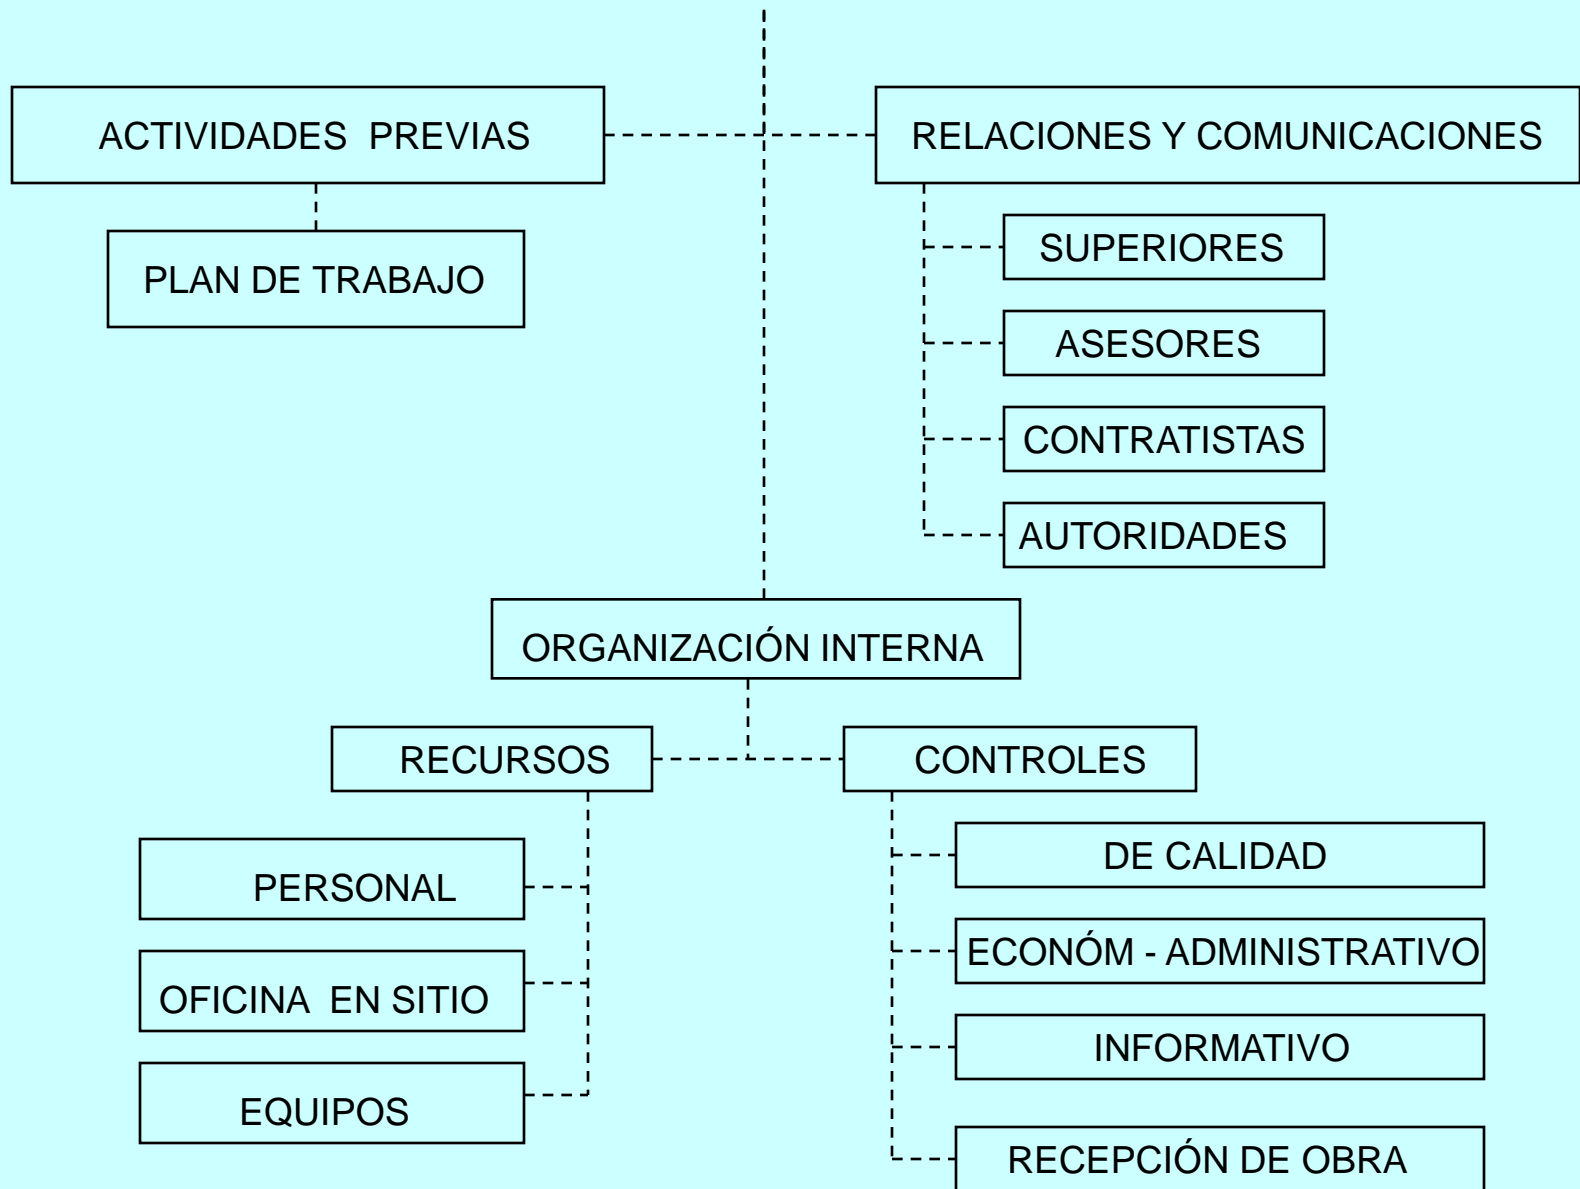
ACTIVIDADES PREVIAS

PLAN DE TRABAJO

RELACIONES Y COMUNICACIONES

SUPERIORES

ASESORES

CONTRATISTAS

AUTORIDADES

ORGANIZACIÓN INTERNA

RECURSOS

PERSONAL

OFICINA EN SITIO

EQUIPOS

CONTROLES

DE CALIDAD

ECONÓM - ADMINISTRATIVO

INFORMATIVO

RECEPCIÓN DE OBRA